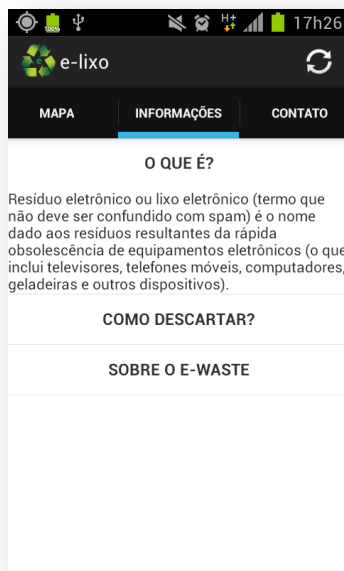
H+ 17h26

e-lixo

MAPA
INFORMAÇÕES
CONTATO

O QUE É?

Resíduo eletrônico ou lixo eletrônico (termo que não deve ser confundido com spam) é o nome dado aos resíduos resultantes da rápida obsolescência de equipamentos eletrônicos (o que inclui televisores, telefones móveis, computadores, geladeiras e outros dispositivos).

COMO DESCARTAR?

SOBRE O E-WASTE